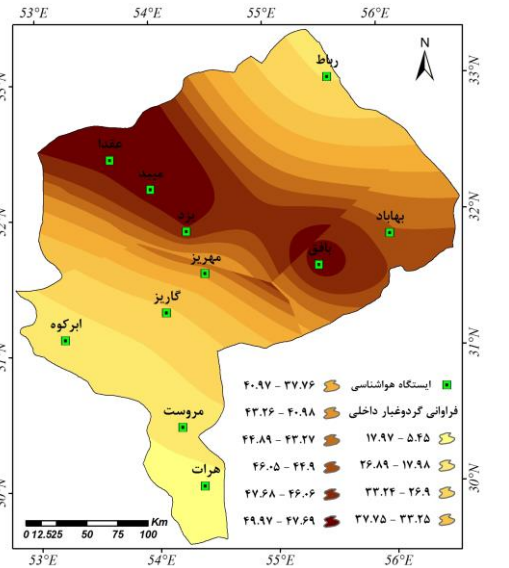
53°E
54°E
55°E
56°E
33°N
32°N
31°N
30°N
N
رباط
عقدا
میبد
یزد
بهاباد
بافق
مهریز
گاریز
ابرکوه
مروست
هرات
0 12.525 50 75 100 Km
ایستگاه هواشناسی
فراوانی گردوغبار داخلی
۴۰.۹۷ - ۳۷.۷۶
۴۳.۲۶ - ۴۰.۹۸
۴۴.۸۹ - ۴۳.۲۷
۴۶.۰۵ - ۴۴.۹
۴۷.۶۸ - ۴۶.۰۶
۴۹.۹۷ - ۴۷.۶۹
۱۷.۹۷ - ۵.۴۵
۲۶.۸۹ - ۱۷.۹۸
۳۳.۲۴ - ۲۶.۹
۳۷.۷۵ - ۳۳.۲۵
53°E
54°E
55°E
56°E